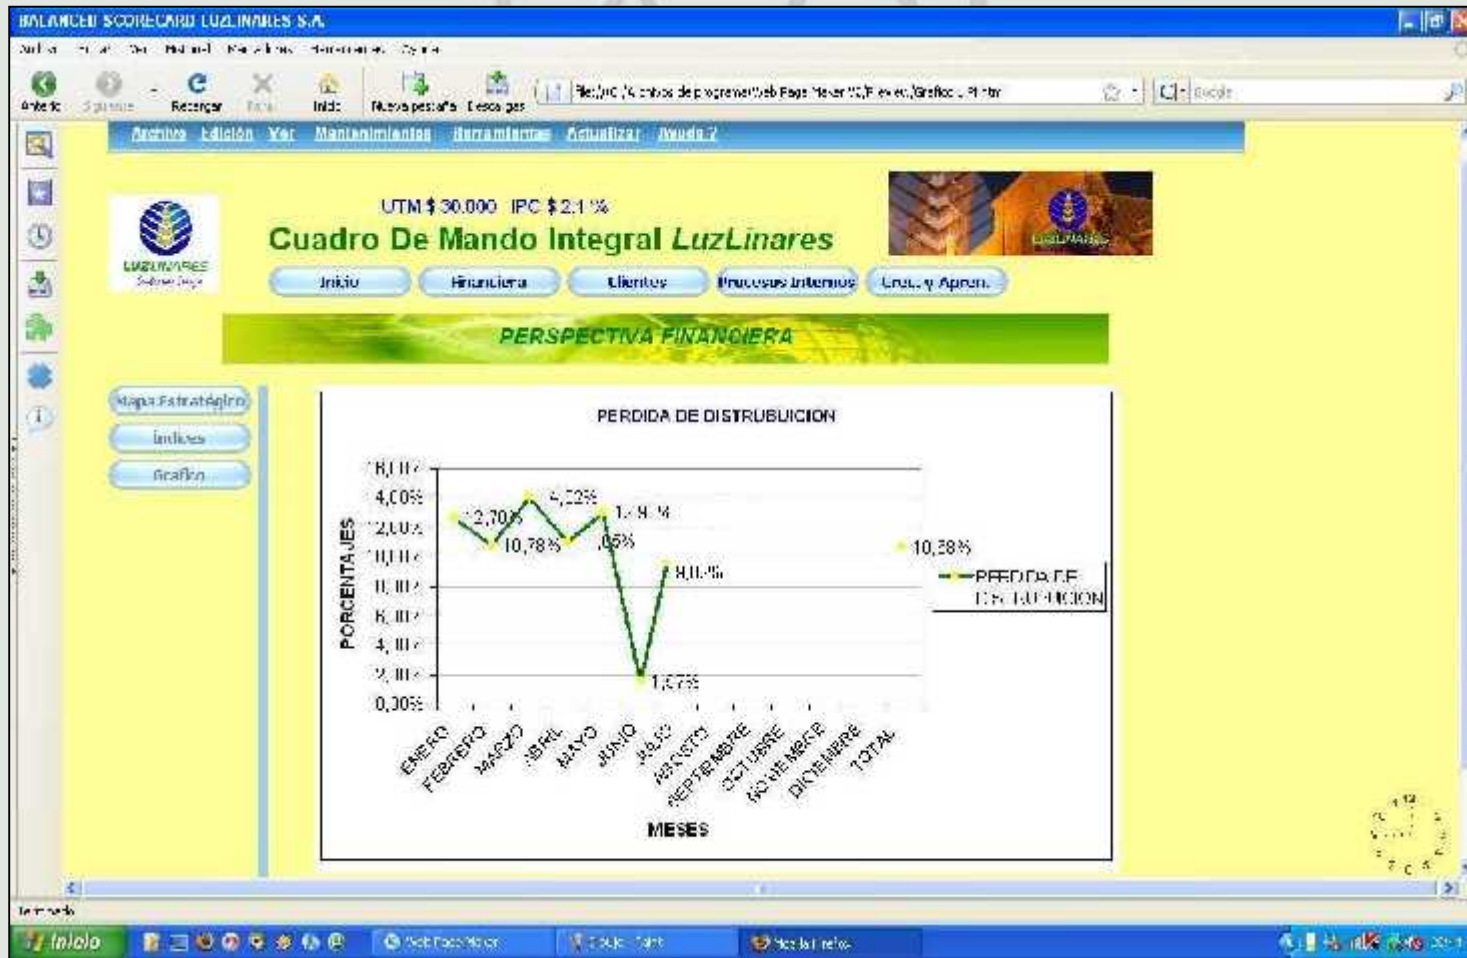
BALANCED SCORECARD LUZLINARES S.A.

Anterior Siguiente Recargar Parar Inicio Nueva pestaña Descargas

Archivo Edición Ver Mantenimientos Herramientas Actualizar Ayuda ?

UTM $ 30.000 IPC $ 2.1 %

Cuadro De Mando Integral LuzLinares

LUZLINARES

Inicio Financiera Clientes Procesos Internos Creci. y Apren.

PERSPECTIVA FINANCIERA

Mapa Estratégico
Indices
Grafico

PERDIDA DE DISTRUBUICION

PORCENTAJES

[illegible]
4,00%
12,00%
10,00%
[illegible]
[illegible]
4,00%
2,00%
0,00%

12,70%
10,78%
4,02%
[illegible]
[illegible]
9,0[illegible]%
1,67%
10,38%

PERDIDA DE DISTRUBUICION

ENERO FEBRERO MARZO ABRIL MAYO JUNIO JULIO AGOSTO SEPTIEMBRE OCTUBRE NOVIEMBRE DICIEMBRE TOTAL

MESES

Terminado

Inicio Web Page Maker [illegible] Mozilla Firefox